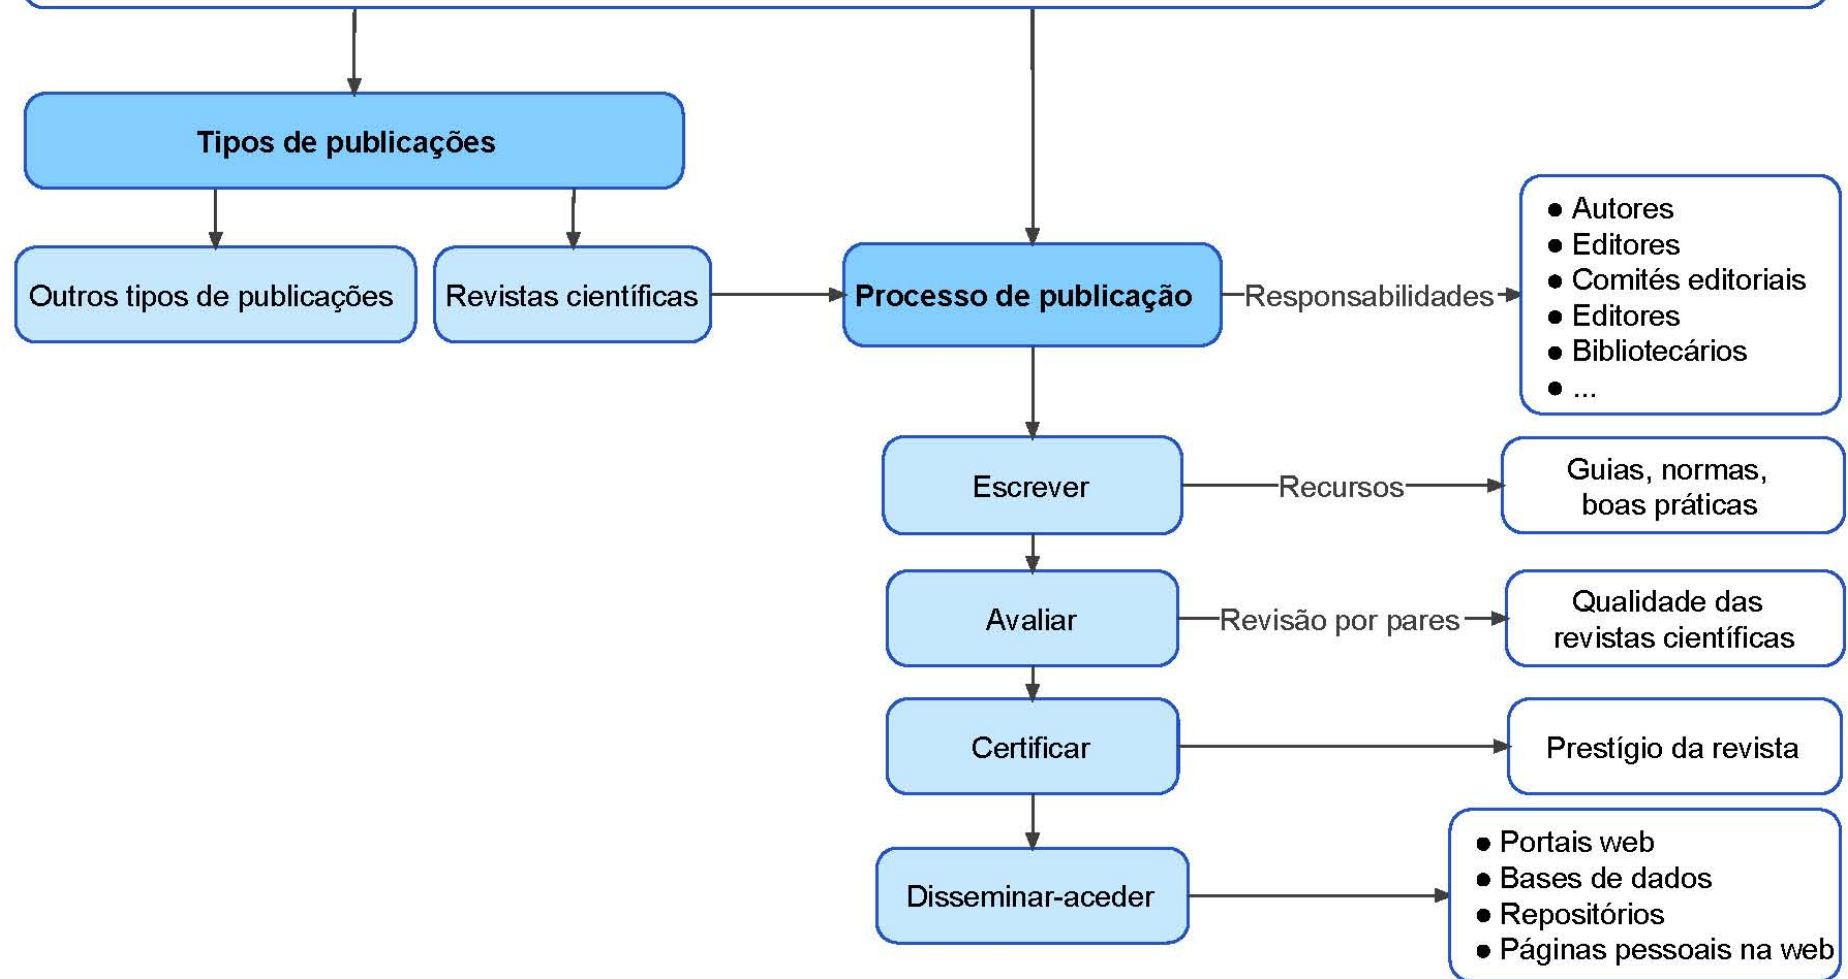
Tipos de publicações

Outros tipos de publicações

Revistas científicas

Processo de publicação

Responsabilidades

- Autores
- Editores
- Comités editoriais
- Editores
- Bibliotecários
- ...

Escrever

Recursos

Guias, normas, boas práticas

Avaliar

Revisão por pares

Qualidade das revistas científicas

Certificar

Prestígio da revista

Disseminar-aceder

- Portais web
- Bases de dados
- Repositórios
- Páginas pessoais na web